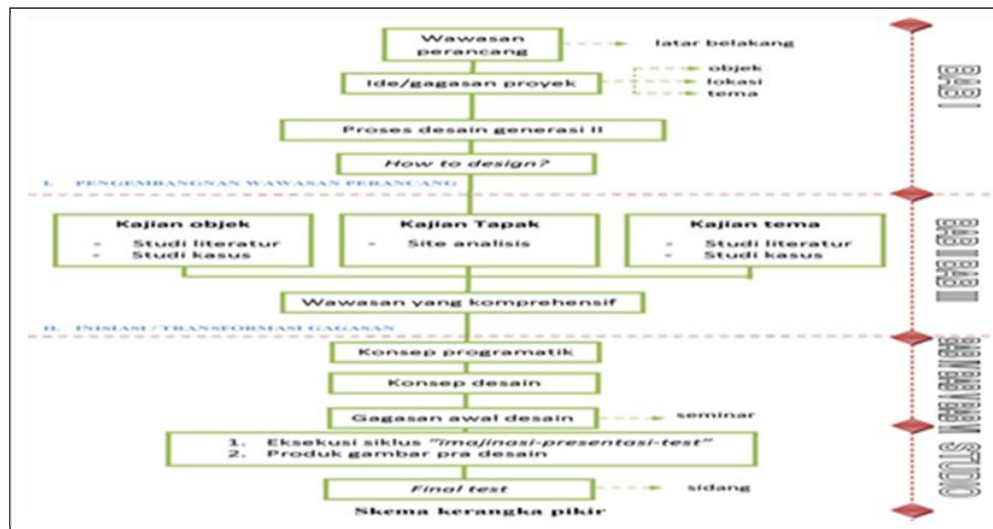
Wawasan perancang

latar belakang

Ide/gagasan proyek

objek
lokasi
tema

Proses desain generasi II

How to design?

BAB I

I. PENGEMBANGNAN WAWASAN PERANCANG

Kajian objek
- Studi literatur
- Studi kasus

Kajian Tapak
- Site analisis

Kajian tema
- Studi literatur
- Studi kasus

Wawasan yang komprehensif

BAB II BAB III

II. INISIASI / TRANSFORMASI GAGASAN

Konsep programatik

Konsep desain

Gagasan awal desain

seminar

1. Eksekusi siklus "imajinasi-presentasi-test"
2. Produk gambar pra desain

Final test

sidang

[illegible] STUDIO

Skema kerangka pikir